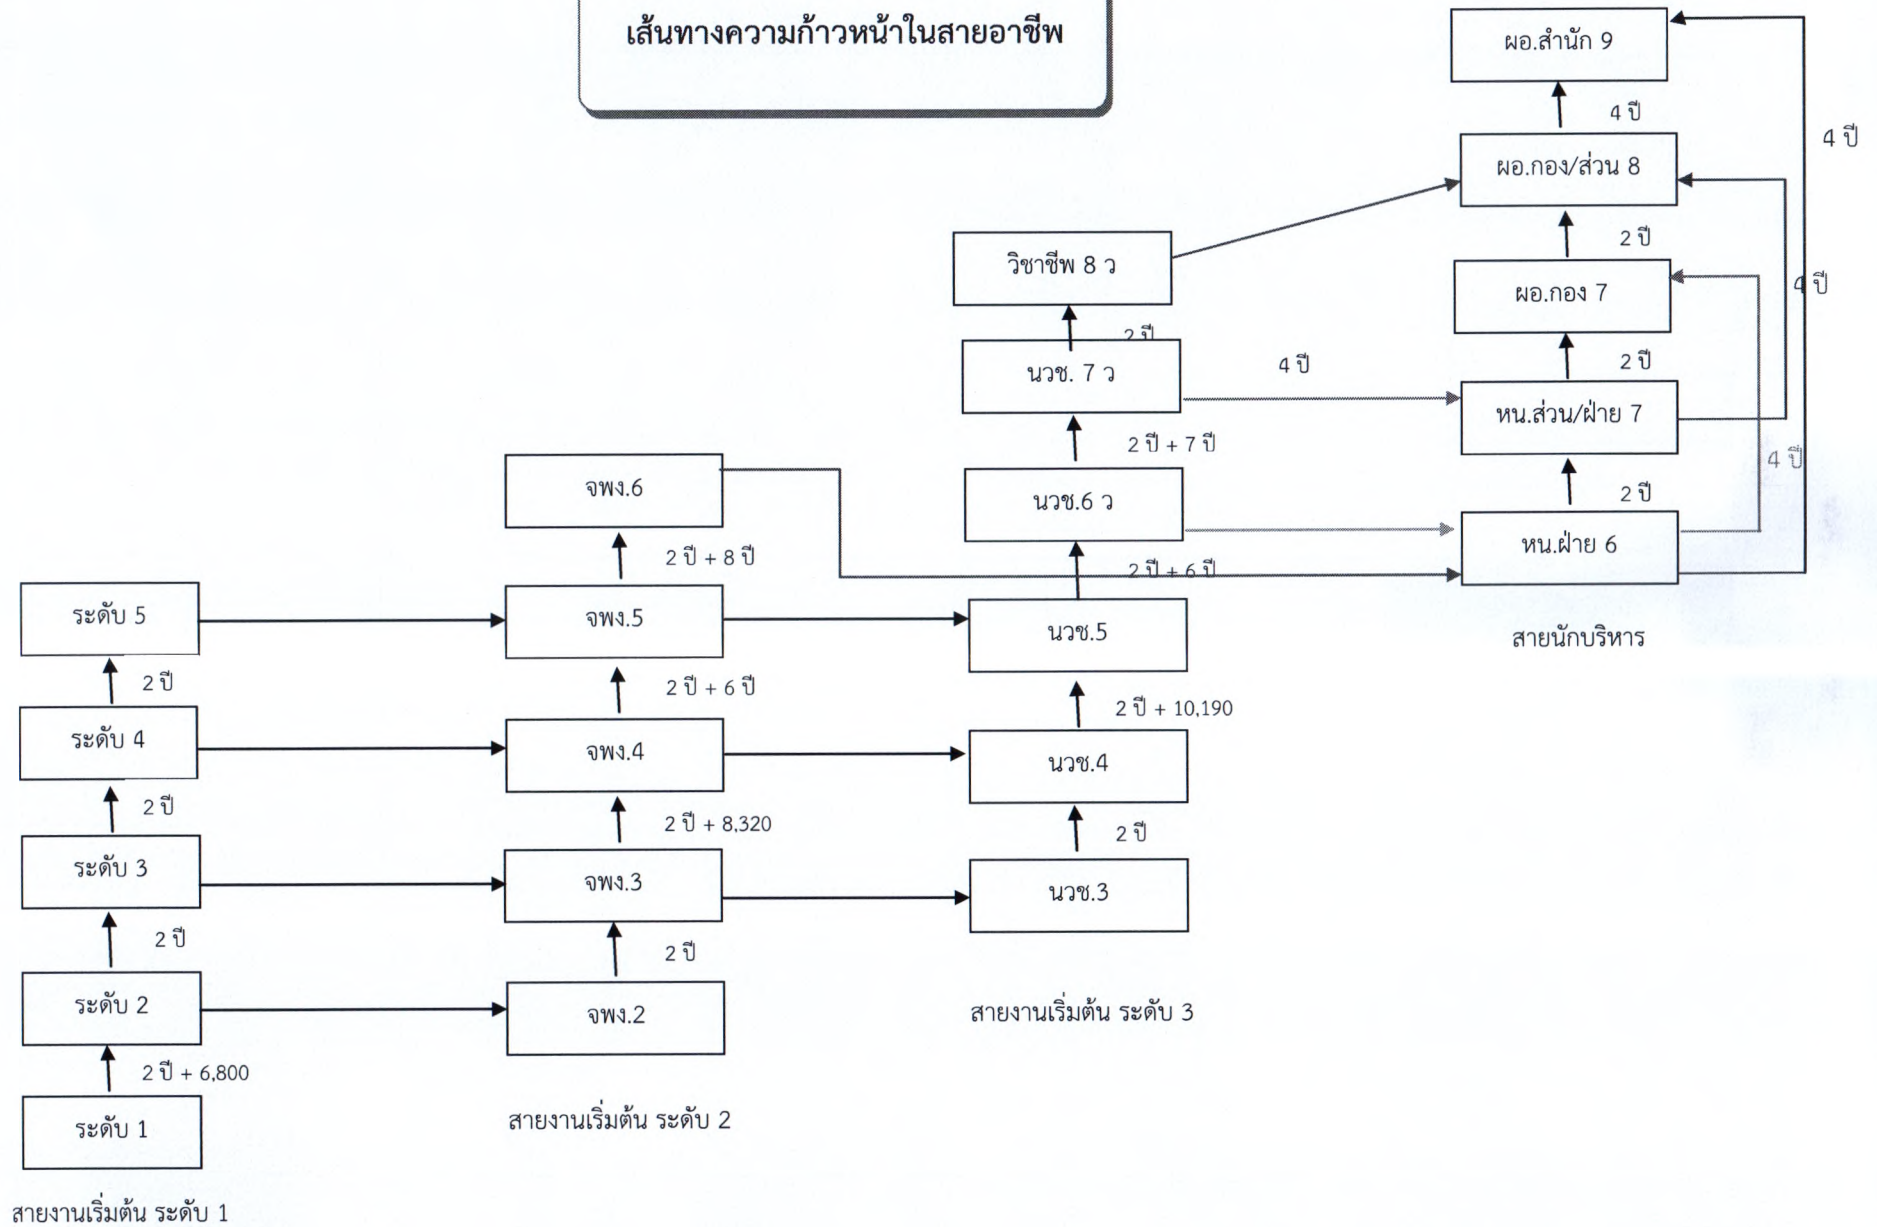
เส้นทางความก้าวหน้าในสายอาชีพ

ผอ.สำนัก 9
4 ปี
ผอ.กอง/ส่วน 8
2 ปี
ผอ.กอง 7
2 ปี
หน.ส่วน/ฝ่าย 7
2 ปี
หน.ฝ่าย 6
สายนักบริหาร
4 ปี
4 ปี
4 ปี

วิชาชีพ 8 ว
2 ปี
นวช. 7 ว
4 ปี
2 ปี + 7 ปี
นวช.6 ว
2 ปี + 6 ปี
นวช.5
2 ปี + 10,190
นวช.4
2 ปี
นวช.3
สายงานเริ่มต้น ระดับ 3

จพง.6
2 ปี + 8 ปี
จพง.5
2 ปี + 6 ปี
จพง.4
2 ปี + 8,320
จพง.3
2 ปี
จพง.2
สายงานเริ่มต้น ระดับ 2

ระดับ 5
2 ปี
ระดับ 4
2 ปี
ระดับ 3
2 ปี
ระดับ 2
2 ปี + 6,800
ระดับ 1
สายงานเริ่มต้น ระดับ 1